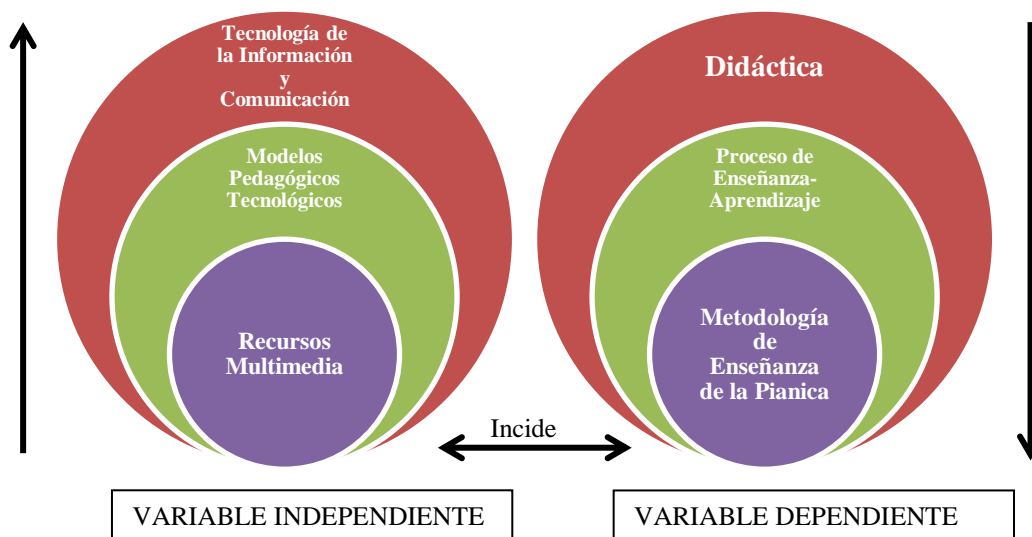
Tecnología de la Información y Comunicación

Modelos Pedagógicos Tecnológicos

Recursos Multimedia

Didáctica

Proceso de Enseñanza-Aprendizaje

Metodología de Enseñanza de la Pianica

Incide

VARIABLE INDEPENDIENTE

VARIABLE DEPENDIENTE